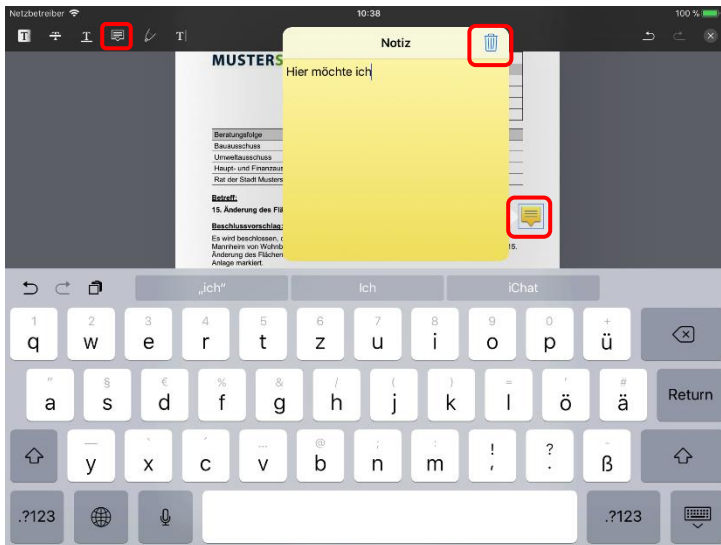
Netzbetreiber
10:38
100 %

Notiz

MUSTERS

Hier möchte ich

Beratungsfolge
Bauausschuss
Umweltausschuss
Haupt- und Finanzaus
Rat der Stadt Musters

Betreff:
15. Änderung des Flä

Beschlussvorschlag:
Es wird beschlossen, d
Mannheim von Wohnb
Änderung des Flächen
Anlage markiert.
15.

„ich"
Ich
iChat

1 q
2 w
3 e
4 r
5 t
6 z
7 u
8 i
9 o
0 p
+ ü

" a
§ s
€ d
% f
& g
/ h
( j
) k
= l
' ö
# ä
Return

y
x
c
v
@ b
; n
: m
! ,
? .
ß

.?123
.?123